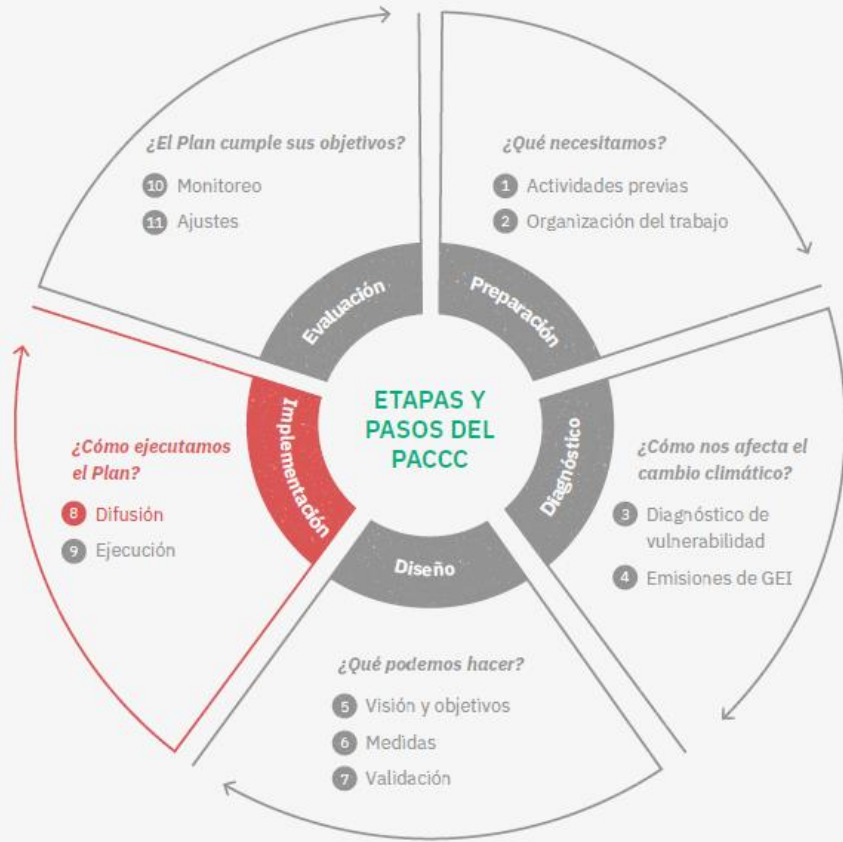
ETAPAS Y PASOS DEL PACCC

Preparación

¿Qué necesitamos?

1 Actividades previas

2 Organización del trabajo

Diagnóstico

¿Cómo nos afecta el cambio climático?

3 Diagnóstico de vulnerabilidad

4 Emisiones de GEI

Diseño

¿Qué podemos hacer?

5 Visión y objetivos

6 Medidas

7 Validación

Implementación

¿Cómo ejecutamos el Plan?

8 Difusión

9 Ejecución

Evaluación

¿El Plan cumple sus objetivos?

10 Monitoreo

11 Ajustes